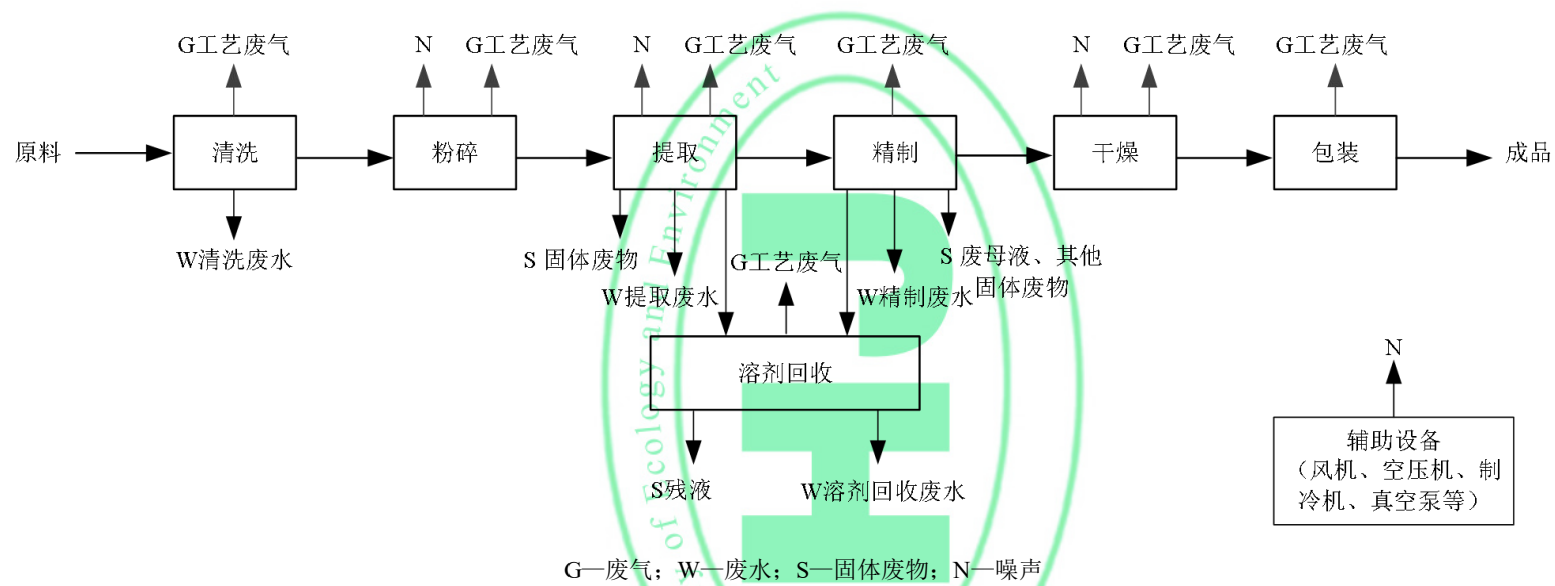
G工艺废气

N G工艺废气

N G工艺废气

G工艺废气

N G工艺废气

G工艺废气

原料

清洗

粉碎

提取

精制

干燥

包装

成品

W清洗废水

S 固体废物

W提取废水

G工艺废气

W精制废水

S 废母液、其他固体废物

溶剂回收

S残液

W溶剂回收废水

N

辅助设备（风机、空压机、制冷机、真空泵等）

G—废气；W—废水；S—固体废物；N—噪声

of Ecology and Environment